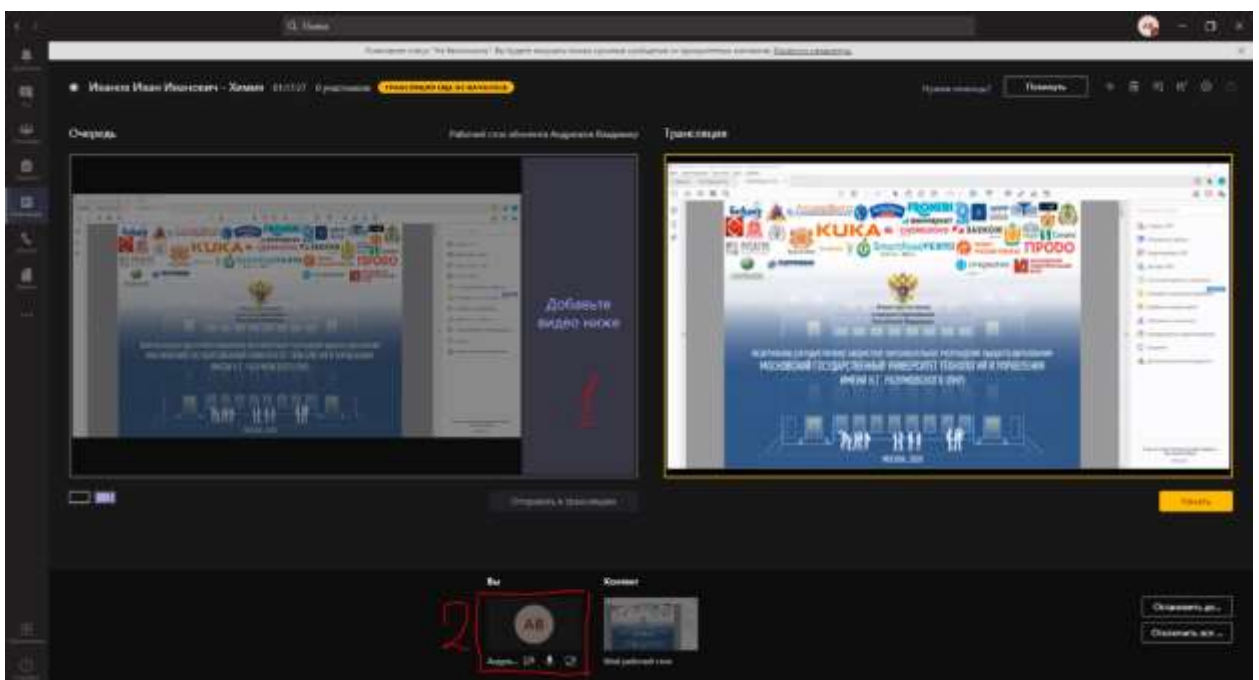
Q Поиск

Иванов Иван Иванович - Химия 01:17:27

Очередь

Трансляция

Добавьте видео ниже

Отправить в трансляцию

Нужна помощь?

Покинуть

Начать

KUKA

ПРОДО

МОСКОВСКИЙ ГОСУДАРСТВЕННЫЙ УНИВЕРСИТЕТ ТЕХНОЛОГИЙ И УПРАВЛЕНИЯ ИМЕНИ К.Г. РАЗУМОВСКОГО (ПКУ)

Вы

Контент

АВ

Остановить до...

Отключить все ...